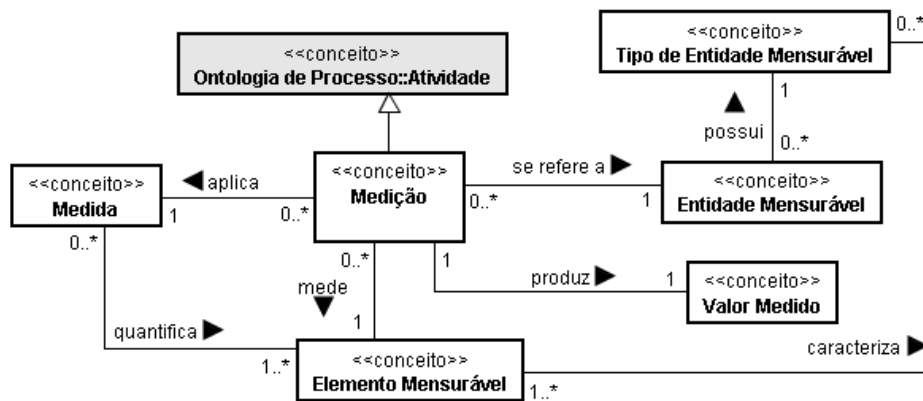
<<conceito>>
Ontologia de Processo::Atividade

<<conceito>>
Tipo de Entidade Mensurável

0..*

1

▲ possui

0..*

<<conceito>>
Medida

◀ aplica

1

0..*

<<conceito>>
Medição

se refere a ▶

0..*

1

<<conceito>>
Entidade Mensurável

0..*

0..*

1

produz ▶

1

<<conceito>>
Valor Medido

mede ▼

1

quantifica ▶

1..*

<<conceito>>
Elemento Mensurável

1..*

caracteriza ▶